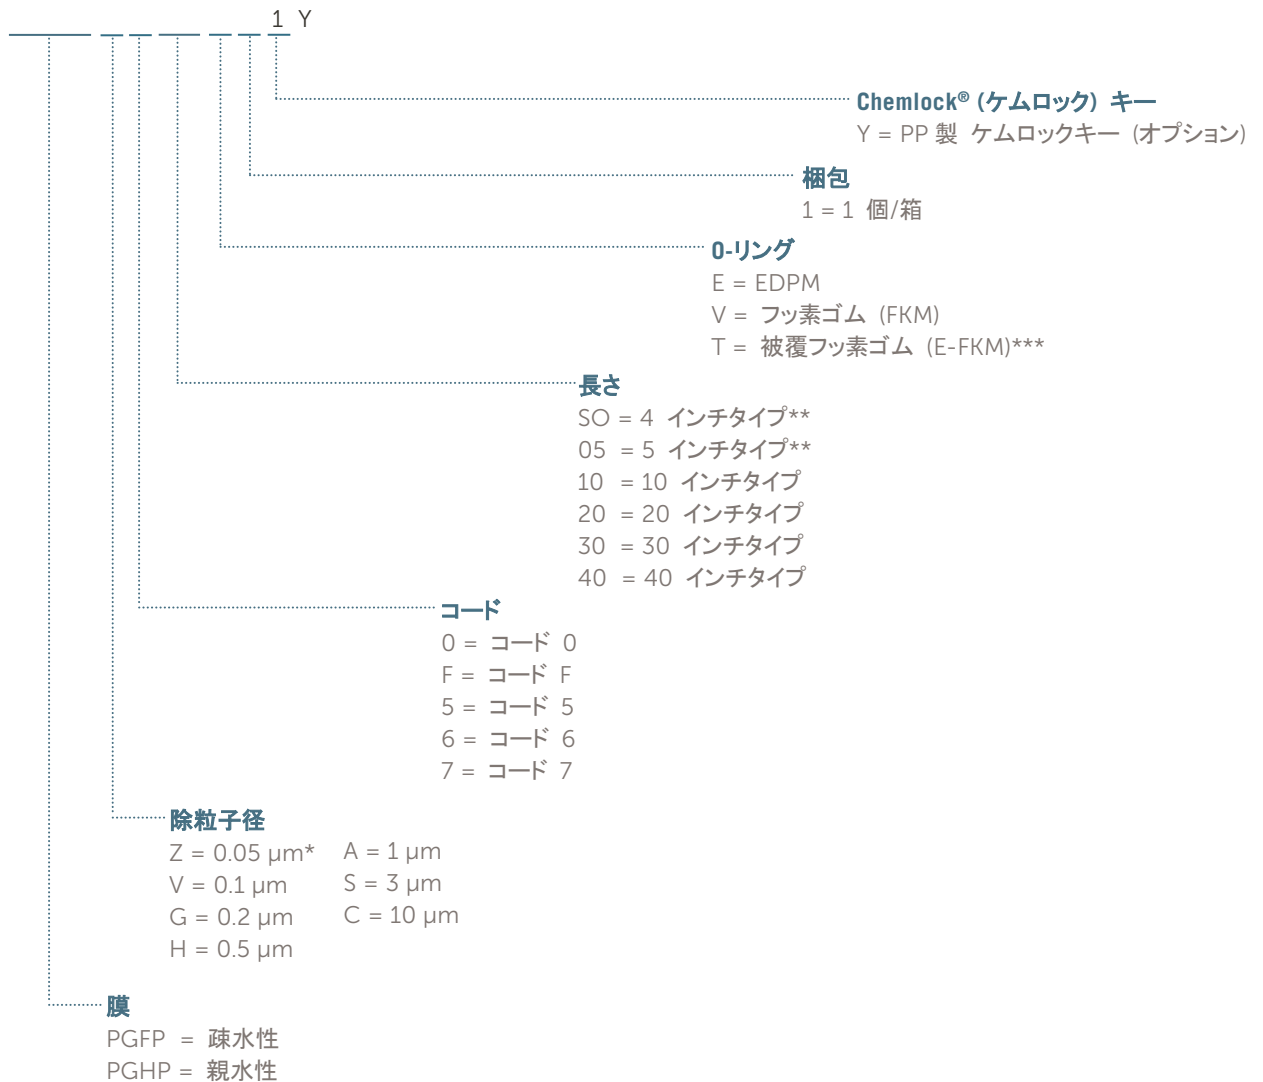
1 Y

Chemlock® (ケムロック) キー
Y = PP 製 ケムロックキー (オプション)

梱包
1 = 1 個/箱

O-リング
E = EDPM
V = フッ素ゴム (FKM)
T = 被覆フッ素ゴム (E-FKM)***

長さ
SO = 4 インチタイプ**
05 = 5 インチタイプ**
10 = 10 インチタイプ
20 = 20 インチタイプ
30 = 30 インチタイプ
40 = 40 インチタイプ

コード
0 = コード 0
F = コード F
5 = コード 5
6 = コード 6
7 = コード 7

除粒子径
Z = 0.05 µm*
V = 0.1 µm
G = 0.2 µm
H = 0.5 µm
A = 1 µm
S = 3 µm
C = 10 µm

膜
PGFP = 疎水性
PGHP = 親水性